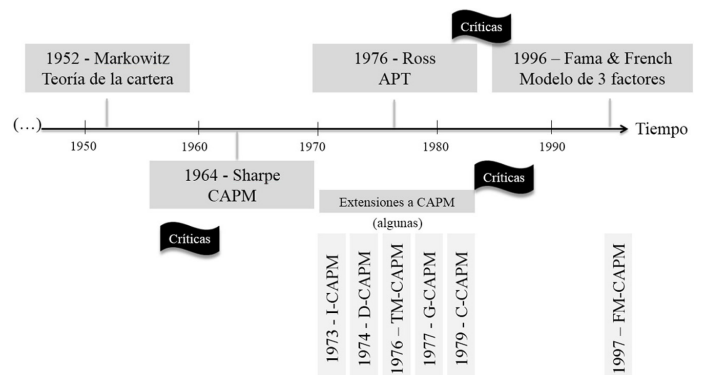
Críticas

1952 - Markowitz
Teoría de la cartera

1976 - Ross
APT

1996 – Fama & French
Modelo de 3 factores

(…)

1950

1960

1970

1980

1990

Tiempo

1964 - Sharpe
CAPM

Críticas

Extensiones a CAPM
(algunas)

Críticas

1973 - I-CAPM

1974 - D-CAPM

1976 – TM-CAPM

1977 - G-CAPM

1979 - C-CAPM

1997 – FM-CAPM